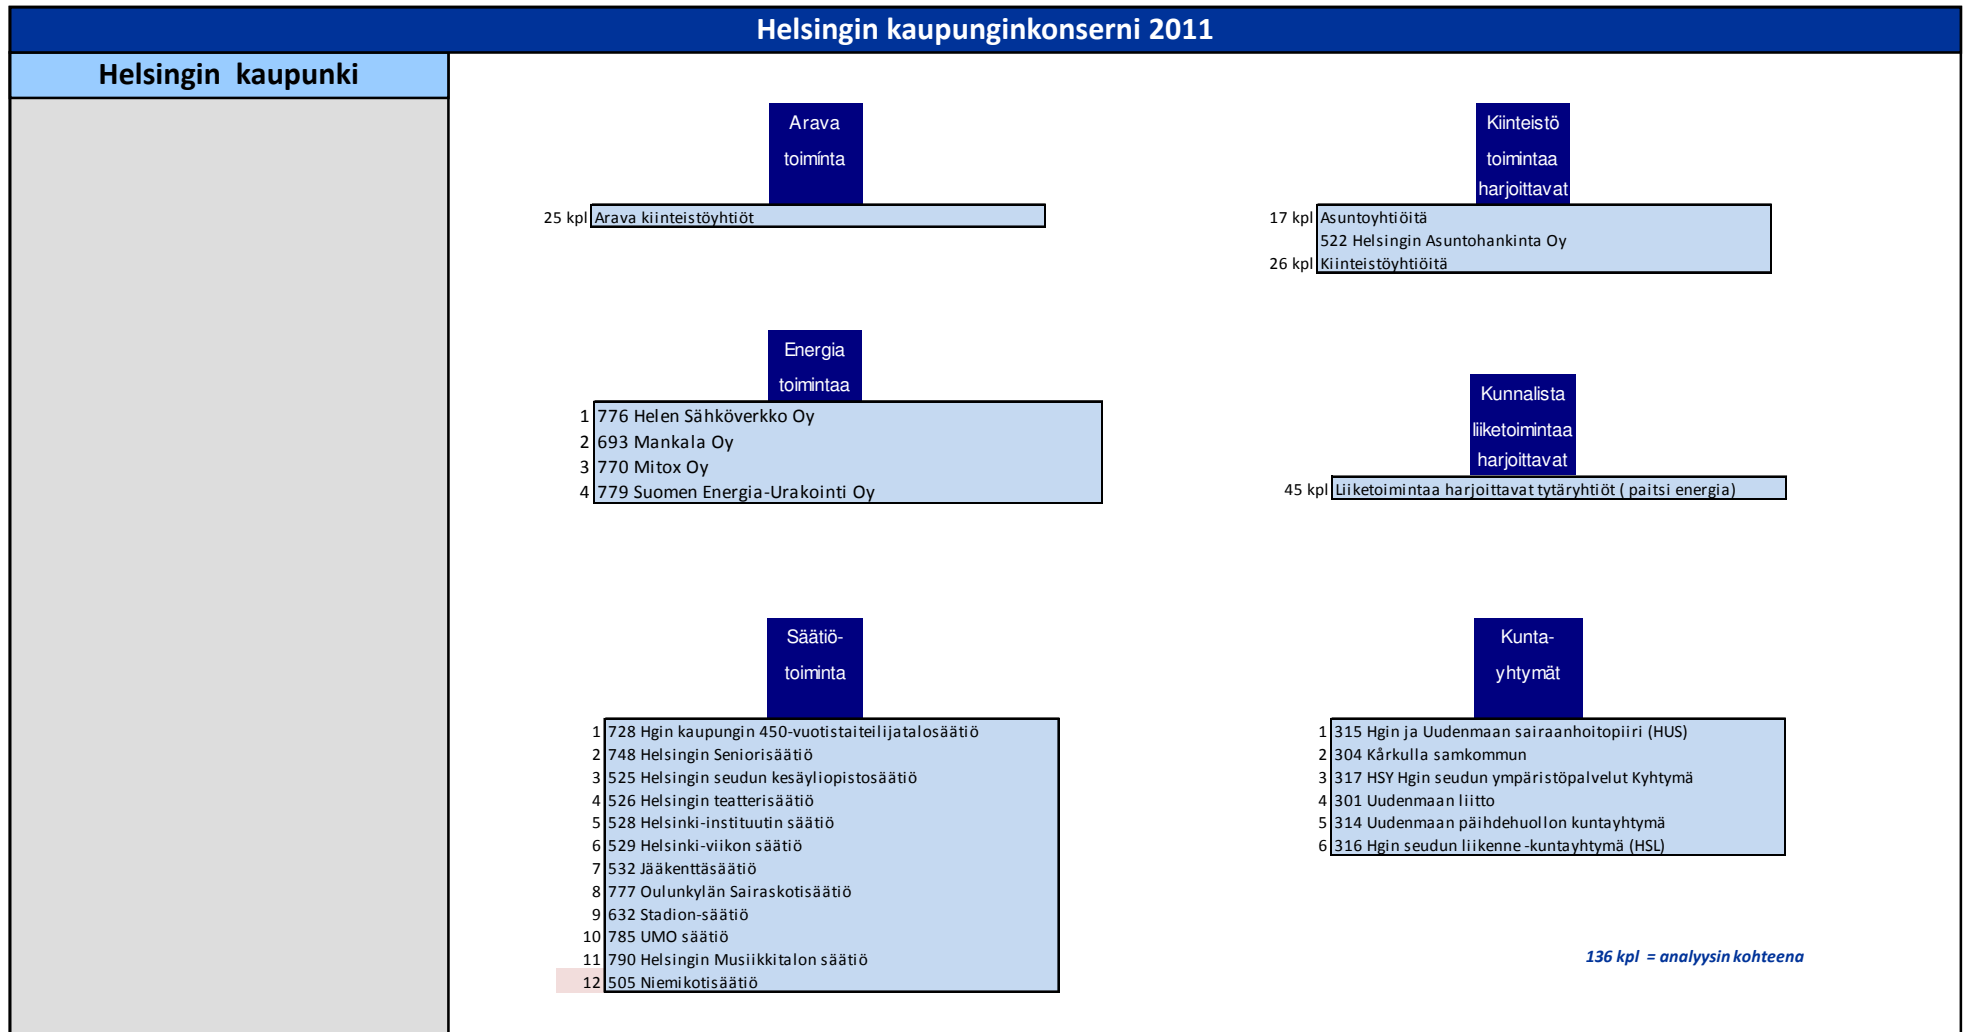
Helsingin kaupunginkonserni 2011

Helsingin kaupunki

Arava toiminta

25 kpl Arava kiinteistöyhtiöt

Kiinteistö toimintaa harjoittavat

17 kpl Asuntoyhtiöitä
522 Helsingin Asuntohankinta Oy
26 kpl Kiinteistöyhtiöitä

Energia toimintaa

1 776 Helen Sähköverkko Oy
2 693 Mankala Oy
3 770 Mitox Oy
4 779 Suomen Energia-Urakointi Oy

Kunnalista liiketoimintaa harjoittavat

45 kpl Liiketoimintaa harjoittavat tytäryhtiöt ( paitsi energia)

Säätiö-toiminta

1 728 Hgin kaupungin 450-vuotistaiteilijatalosäätiö
2 748 Helsingin Seniorisäätiö
3 525 Helsingin seudun kesäyliopistosäätiö
4 526 Helsingin teatterisäätiö
5 528 Helsinki-instituutin säätiö
6 529 Helsinki-viikon säätiö
7 532 Jääkenttäsäätiö
8 777 Oulunkylän Sairaskotisäätiö
9 632 Stadion-säätiö
10 785 UMO säätiö
11 790 Helsingin Musiikkitalon säätiö
12 505 Niemikotisäätiö

Kunta-yhtymät

1 315 Hgin ja Uudenmaan sairaanhoitopiiri (HUS)
2 304 Kårkulla samkommun
3 317 HSY Hgin seudun ympäristöpalvelut Kyhtymä
4 301 Uudenmaan liitto
5 314 Uudenmaan päihdehuollon kuntayhtymä
6 316 Hgin seudun liikenne -kuntayhtymä (HSL)

136 kpl = analyysin kohteena